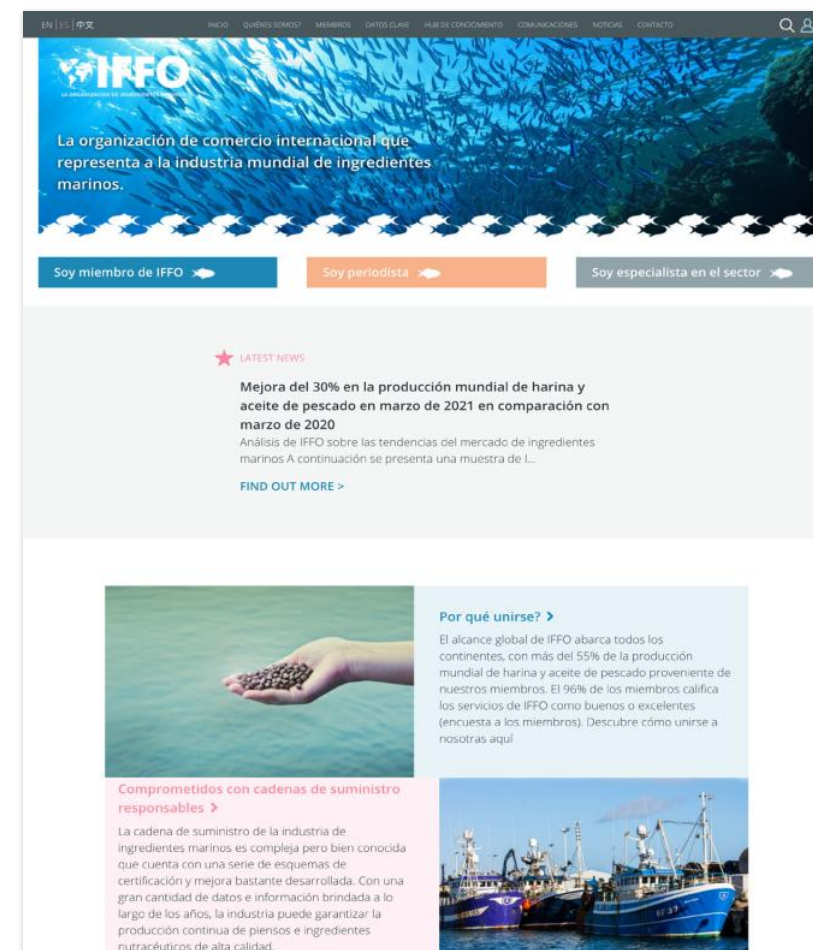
EN | ES | 中文

INICIO QUIÉNES SOMOS? MIEMBROS DATOS CLAVE HUB DE CONOCIMIENTO COMUNICACIONES NOTICIAS CONTACTO

IFFO

LA ORGANIZACIÓN DE INGREDIENTES MARINOS

La organización de comercio internacional que representa a la industria mundial de ingredientes marinos.

Soy miembro de IFFO

Soy periodista

Soy especialista en el sector

LATEST NEWS

Mejora del 30% en la producción mundial de harina y aceite de pescado en marzo de 2021 en comparación con marzo de 2020

Análisis de IFFO sobre las tendencias del mercado de ingredientes marinos A continuación se presenta una muestra de l...

FIND OUT MORE >

Por qué unirse? >

El alcance global de IFFO abarca todos los continentes, con más del 55% de la producción mundial de harina y aceite de pescado proveniente de nuestros miembros. El 96% de los miembros califica los servicios de IFFO como buenos o excelentes (encuesta a los miembros). Descubre cómo unirse a nosotras aquí

Comprometidos con cadenas de suministro responsables >

La cadena de suministro de la industria de ingredientes marinos es compleja pero bien conocida que cuenta con una serie de esquemas de certificación y mejora bastante desarrollada. Con una gran cantidad de datos e información brindada a lo largo de los años, la industria puede garantizar la producción continua de piensos e ingredientes nutracéuticos de alta calidad.